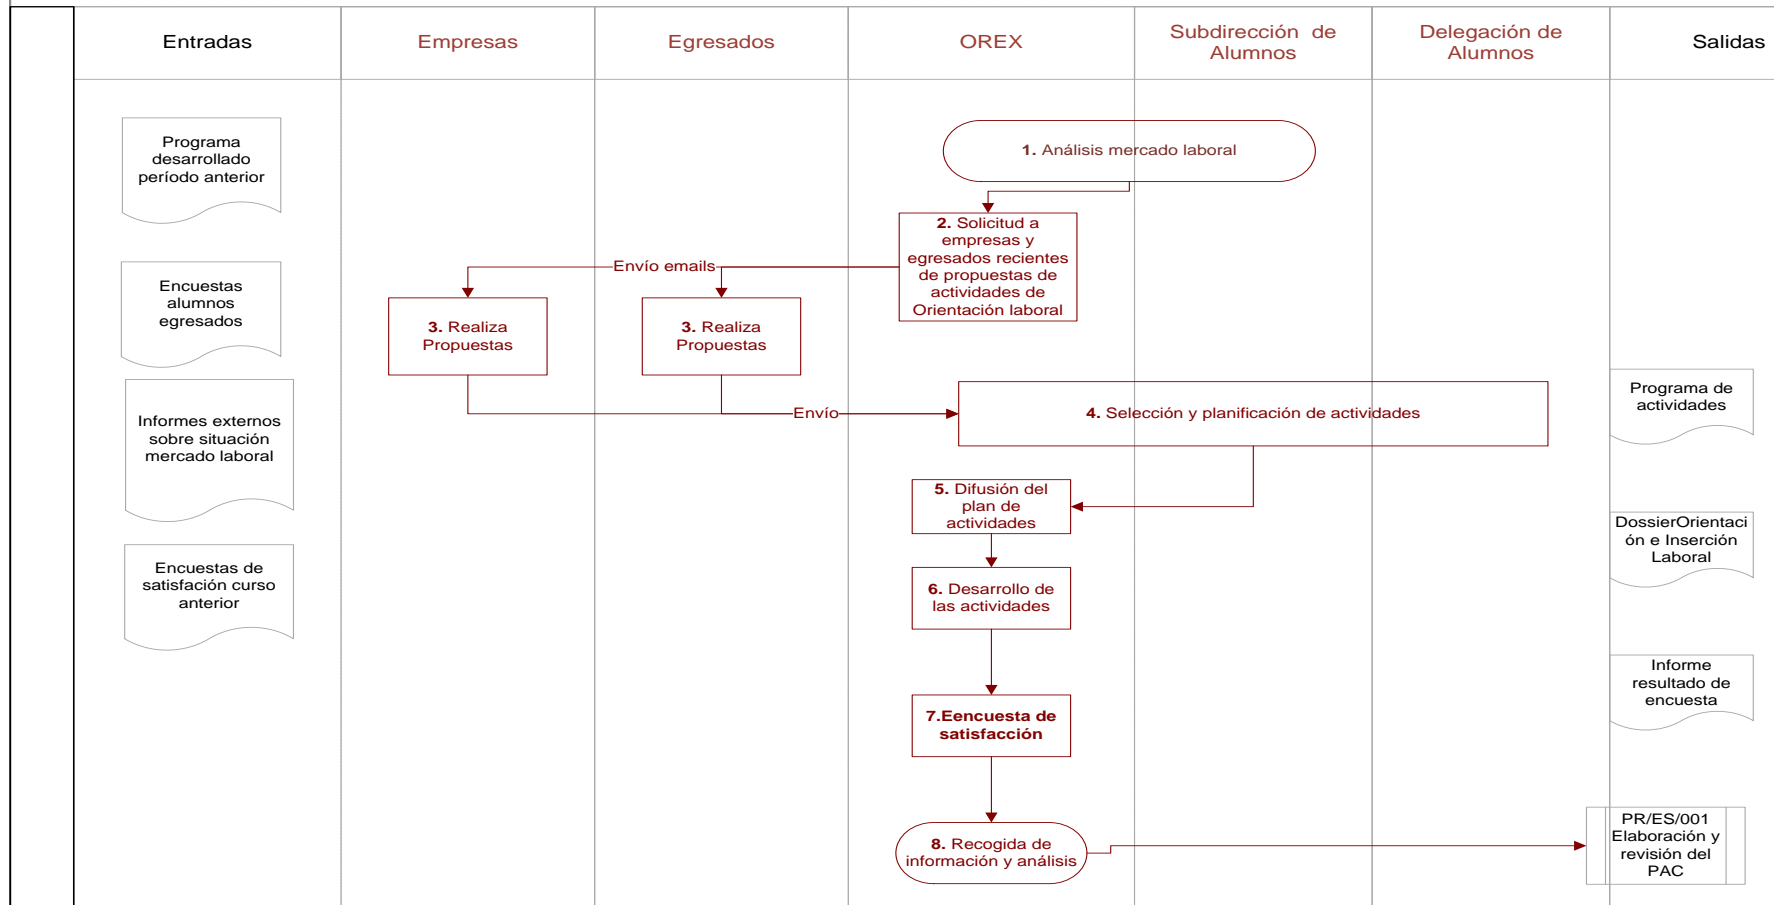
Entradas

Empresas

Egresados

OREX

Subdirección de Alumnos

Delegación de Alumnos

Salidas

Programa desarrollado período anterior

Encuestas alumnos egresados

Informes externos sobre situación mercado laboral

Encuestas de satisfacción curso anterior

1. Análisis mercado laboral

2. Solicitud a empresas y egresados recientes de propuestas de actividades de Orientación laboral

Envío emails

3. Realiza Propuestas

3. Realiza Propuestas

Envío

4. Selección y planificación de actividades

5. Difusión del plan de actividades

6. Desarrollo de las actividades

7.Eencuesta de satisfacción

8. Recogida de información y análisis

Programa de actividades

DossierOrientación e Inserción Laboral

Informe resultado de encuesta

PR/ES/001 Elaboración y revisión del PAC